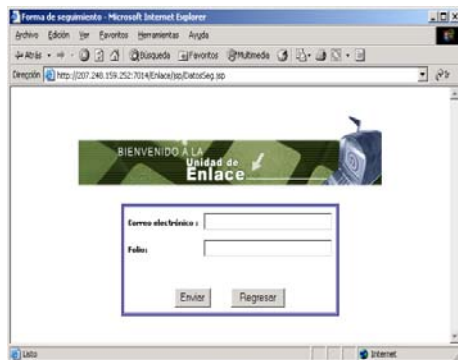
Forma de seguimiento - Microsoft Internet Explorer

Archivo Edición Ver Favoritos Herramientas Ayuda

Atrás Búsqueda Favoritos Multimedia

Dirección http://207.248.159.252:7014/Enlace/jsp/DatosSeg.jsp

BIENVENIDO A LA Unidad de Enlace

Correo electrónico :

Folio:

Enviar Regresar

Listo

Internet